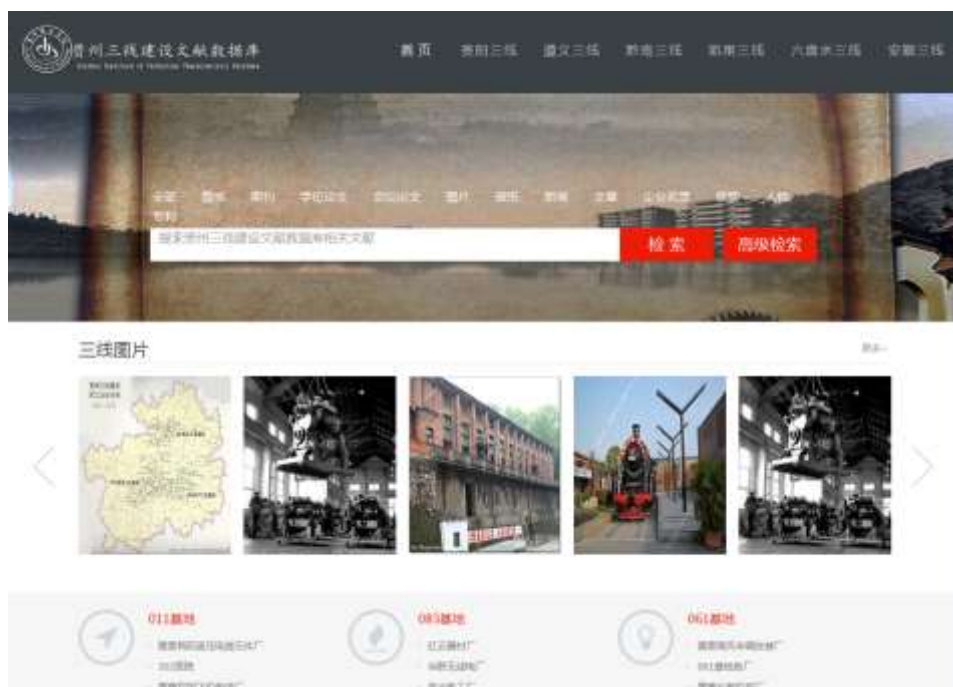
贵州三线建设文献数据库

首页 贵阳三线 遵义三线 黔南三线 黔东三线 六盘水三线 安顺三线

全部 图书 期刊 学位论文 会议论文 图片 报纸 档案 文章 企业志 年鉴 人物 专利

搜索贵州三线建设文献数据库相关文献

检索 高级检索

三线图片

更多

011基地
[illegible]
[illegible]
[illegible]

083基地
红云器材厂
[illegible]
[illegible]

061基地
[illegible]
061基地厂
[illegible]